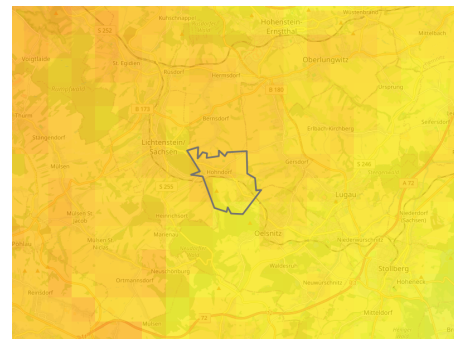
Hohenstein-Ernstthal
Oberlungwitz
Lichtenstein Sachsen
Hohndorf
Lugau
Oelsnitz
Stollberg
St. Egidien
Bernsdorf
Gersdorf
Erlbach-Kirchberg
Niederwürschnitz
Neuwürschnitz
Mülsen
Neuschönburg
Ortmannsdorf
B 173
B 180
S 255
S 242
A 72
S 258